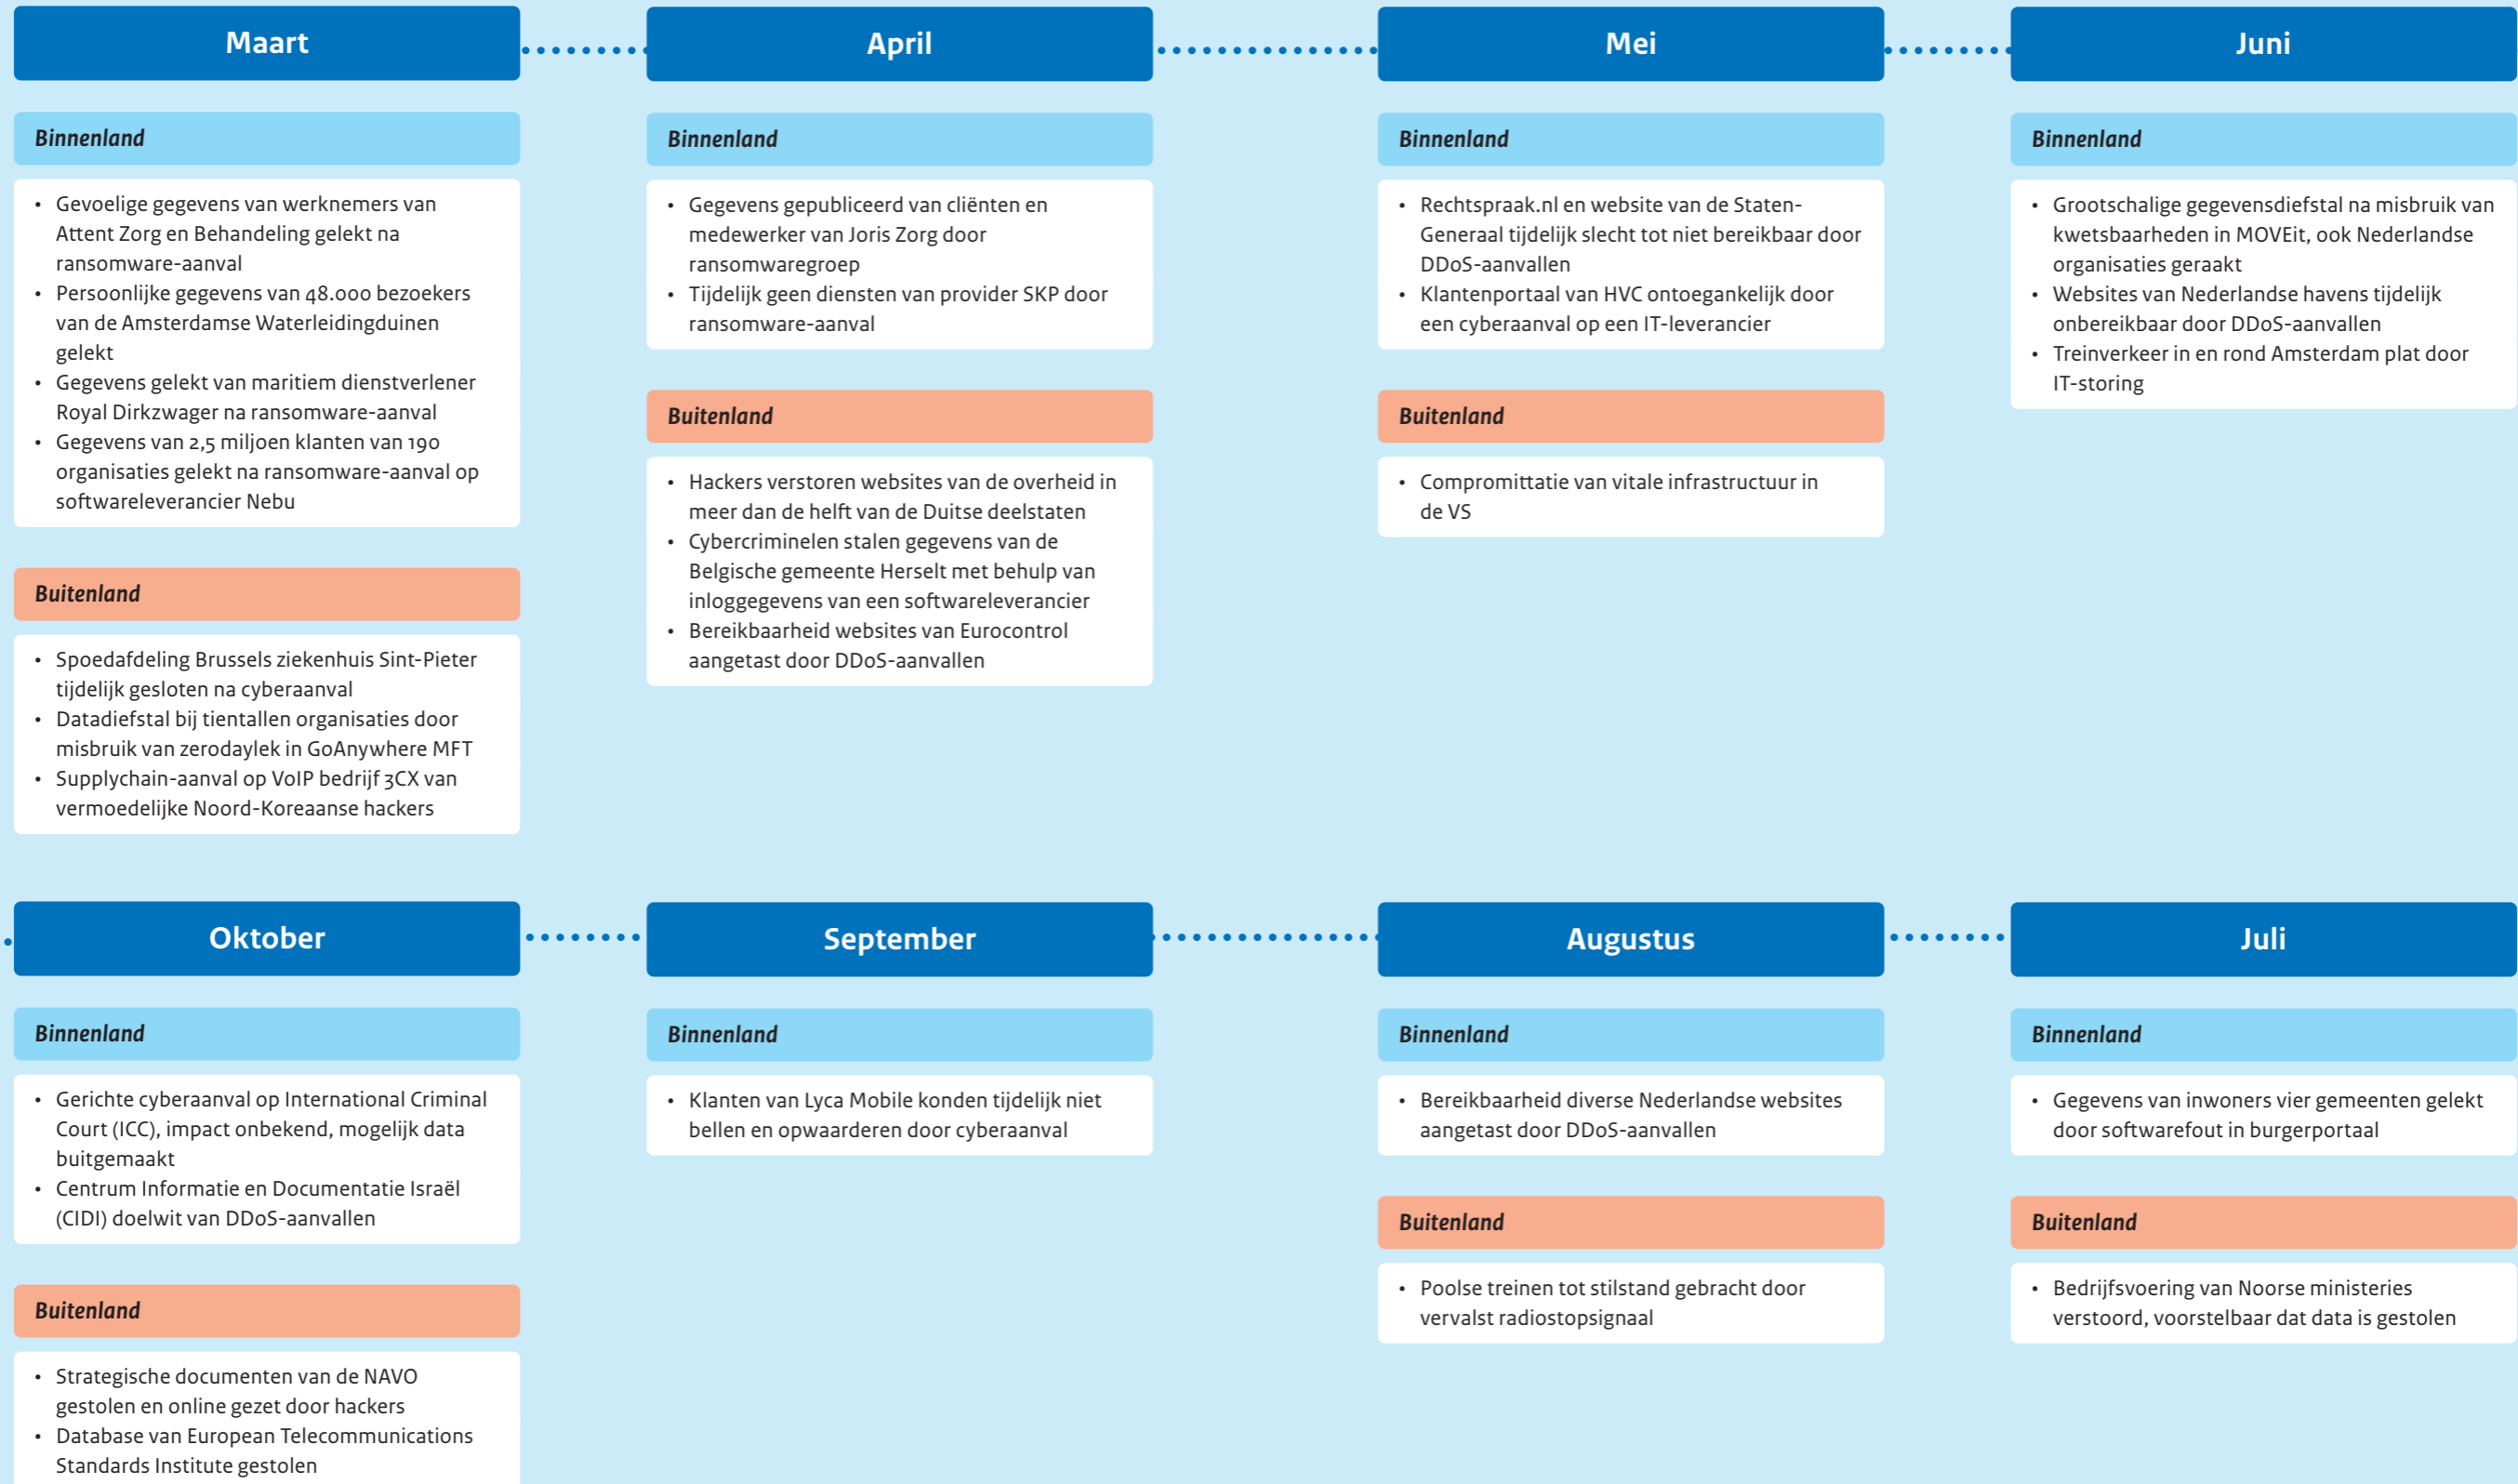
Maart

Binnenland

- Gevoelige gegevens van werknemers van Attent Zorg en Behandeling gelekt na ransomware-aanval
- Persoonlijke gegevens van 48.000 bezoekers van de Amsterdamse Waterleidingduinen gelekt
- Gegevens gelekt van maritiem dienstverlener Royal Dirkzwager na ransomware-aanval
- Gegevens van 2,5 miljoen klanten van 190 organisaties gelekt na ransomware-aanval op softwareleverancier Nebu

Buitenland

- Spoedafdeling Brussels ziekenhuis Sint-Pieter tijdelijk gesloten na cyberaanval
- Datadiefstal bij tientallen organisaties door misbruik van zerodaylek in GoAnywhere MFT
- Supplychain-aanval op VoIP bedrijf 3CX van vermoedelijke Noord-Koreaanse hackers

April

Binnenland

- Gegevens gepubliceerd van cliënten en medewerker van Joris Zorg door ransomwaregroep
- Tijdelijk geen diensten van provider SKP door ransomware-aanval

Buitenland

- Hackers verstoren websites van de overheid in meer dan de helft van de Duitse deelstaten
- Cybercriminelen stalen gegevens van de Belgische gemeente Herselt met behulp van inloggegevens van een softwareleverancier
- Bereikbaarheid websites van Eurocontrol aangetast door DDoS-aanvallen

Mei

Binnenland

- Rechtspraak.nl en website van de Staten-Generaal tijdelijk slecht tot niet bereikbaar door DDoS-aanvallen
- Klantenportaal van HVC ontoegankelijk door een cyberaanval op een IT-leverancier

Buitenland

- Compromittatie van vitale infrastructuur in de VS

Juni

Binnenland

- Grootschalige gegevensdiefstal na misbruik van kwetsbaarheden in MOVEit, ook Nederlandse organisaties geraakt
- Websites van Nederlandse havens tijdelijk onbereikbaar door DDoS-aanvallen
- Treinverkeer in en rond Amsterdam plat door IT-storing

Oktober

Binnenland

- Gerichte cyberaanval op International Criminal Court (ICC), impact onbekend, mogelijk data buitgemaakt
- Centrum Informatie en Documentatie Israël (CIDI) doelwit van DDoS-aanvallen

Buitenland

- Strategische documenten van de NAVO gestolen en online gezet door hackers
- Database van European Telecommunications Standards Institute gestolen

September

Binnenland

- Klanten van Lyca Mobile konden tijdelijk niet bellen en opwaarderen door cyberaanval

Augustus

Binnenland

- Bereikbaarheid diverse Nederlandse websites aangetast door DDoS-aanvallen

Buitenland

- Poolse treinen tot stilstand gebracht door vervalst radiostopsignaal

Juli

Binnenland

- Gegevens van inwoners vier gemeenten gelekt door softwarefout in burgerportaal

Buitenland

- Bedrijfsvoering van Noorse ministeries verstoord, voorstelbaar dat data is gestolen